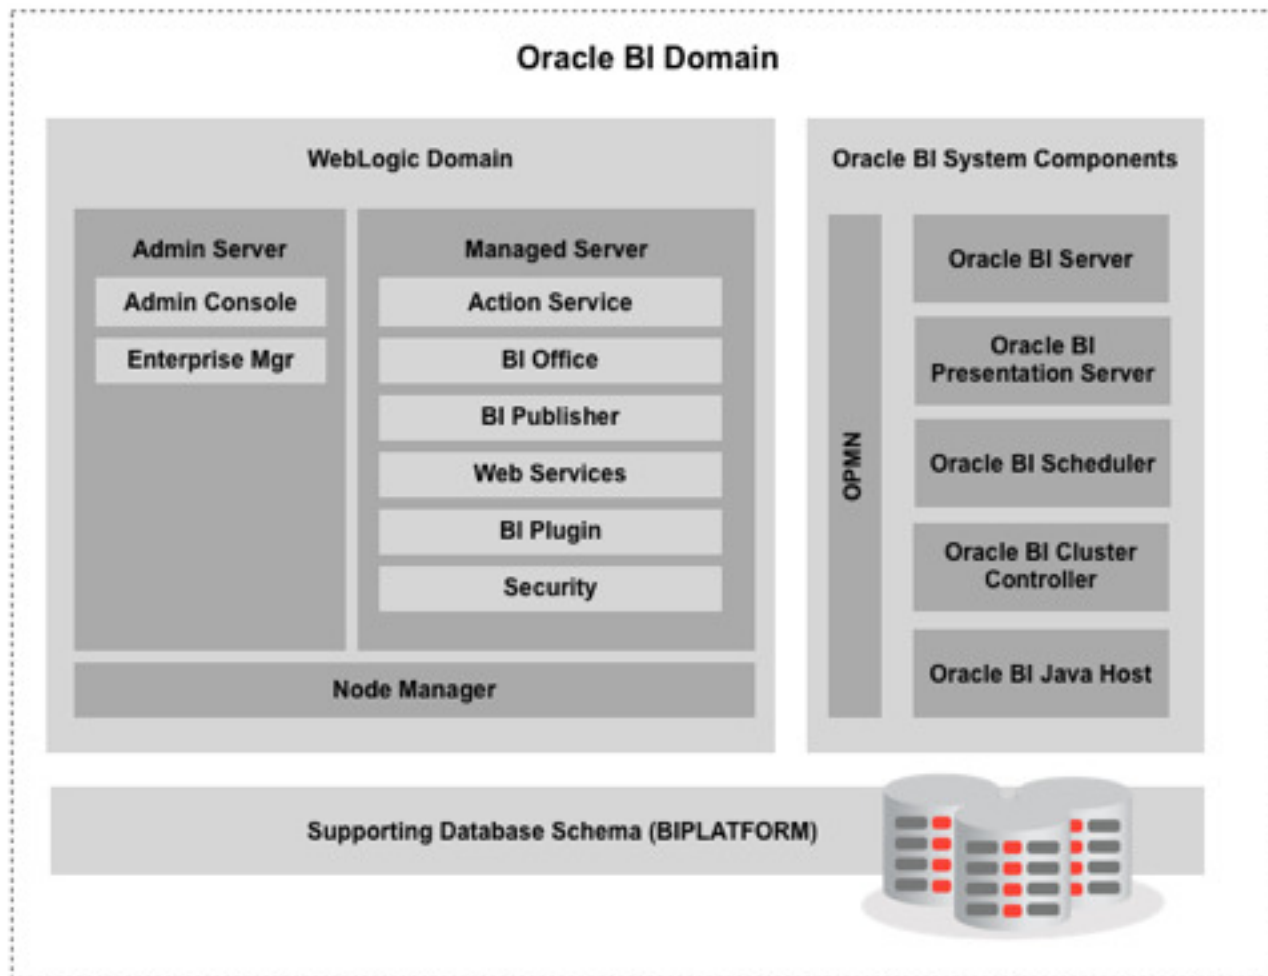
Oracle BI Domain

WebLogic Domain

Admin Server

Admin Console

Enterprise Mgr

Managed Server

Action Service

BI Office

BI Publisher

Web Services

BI Plugin

Security

Node Manager

Oracle BI System Components

OPMN

Oracle BI Server

Oracle BI Presentation Server

Oracle BI Scheduler

Oracle BI Cluster Controller

Oracle BI Java Host

Supporting Database Schema (BIPLATFORM)